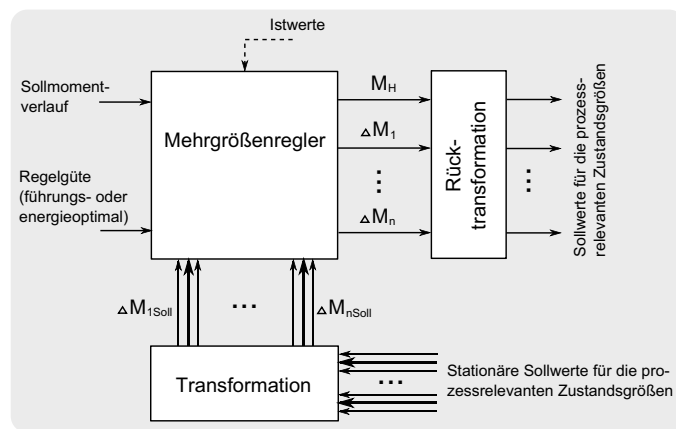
Istwerte

Sollmomentverlauf

Regelgüte (führungs- oder energieoptimal)

Mehrgrößenregler

$M_H$

$\Delta M_1$

⋮

$\Delta M_n$

Rücktransformation

⋮

Sollwerte für die prozessrelevanten Zustandsgrößen

$\Delta M_{1Soll}$

...

$\Delta M_{nSoll}$

Transformation

...

Stationäre Sollwerte für die prozessrelevanten Zustandsgrößen